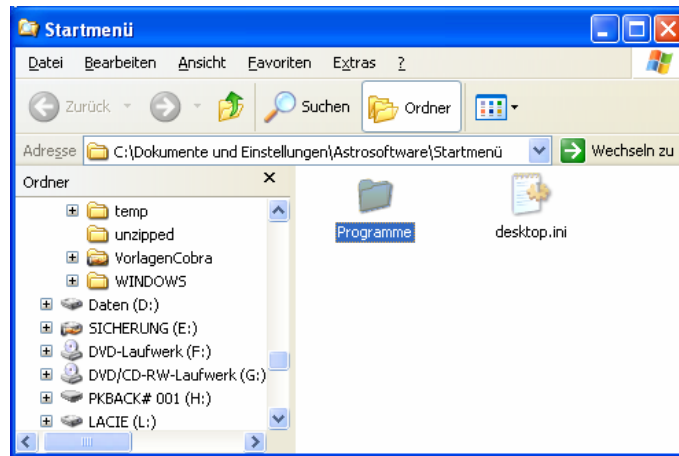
Startmenü

Datei Bearbeiten Ansicht Favoriten Extras ?

Zurück Suchen Ordner

Adresse C:\Dokumente und Einstellungen\Astrosoftware\Startmenü Wechseln zu

Ordner ×

temp
unzipped
VorlagenCobra
WINDOWS
Daten (D:)
SICHERUNG (E:)
DVD-Laufwerk (F:)
DVD/CD-RW-Laufwerk (G:)
PKBACK# 001 (H:)
LACIE (L:)

Programme

desktop.ini